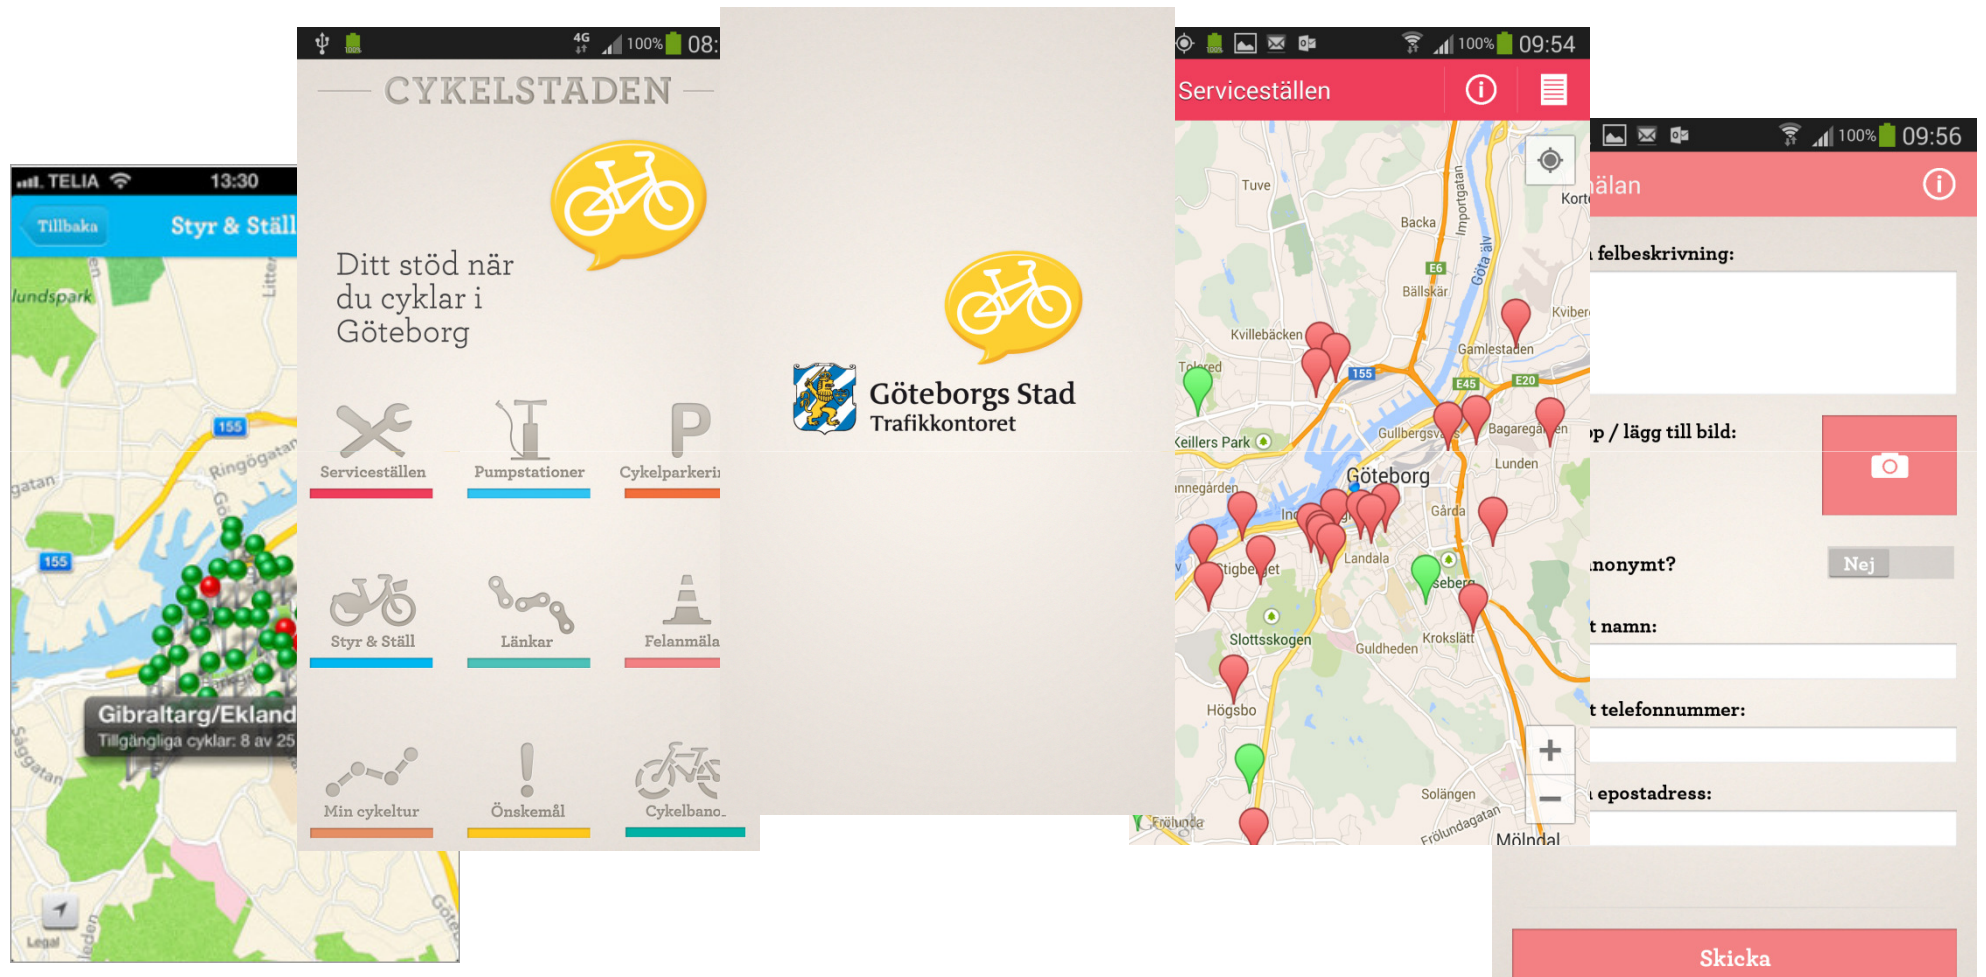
TELIA 13:30
Tillbaka
Styr & Ställ
lundspark
Ringögatan
gatan
155
155
Gibraltarg/Ekland
Tillgängliga cyklar: 8 av 25
Legal

4G 100% 08:
CYKELSTADEN
Ditt stöd när du cyklar i Göteborg
Serviceställen
Pumpstationer
Cykelparkeri
Styr & Ställ
Länkar
Felanmäla
Min cykeltur
Önskemål
Cykelbano

Göteborgs Stad
Trafikkontoret

100% 09:54
Serviceställen
Tuve
Backa
Kort
Bällskär
Kvillebäcken
Kviber
Gamlestaden
Tolered
155
E45
E20
Keillers Park
Gullbergsv
Bagarega
Lunden
Göteborg
nnegården
Gårda
Landala
Stigbe et
Slottsskogen
Guldheden
Krokslätt
Högsbo
Solängen
Frölunda
Frölundagatan
Mölndal
Importgatan
Göta älv

100% 09:56
älan
felbeskrivning:
p / lägg till bild:
nonymt?
Nej
t namn:
t telefonnummer:
epostadress:
Skicka